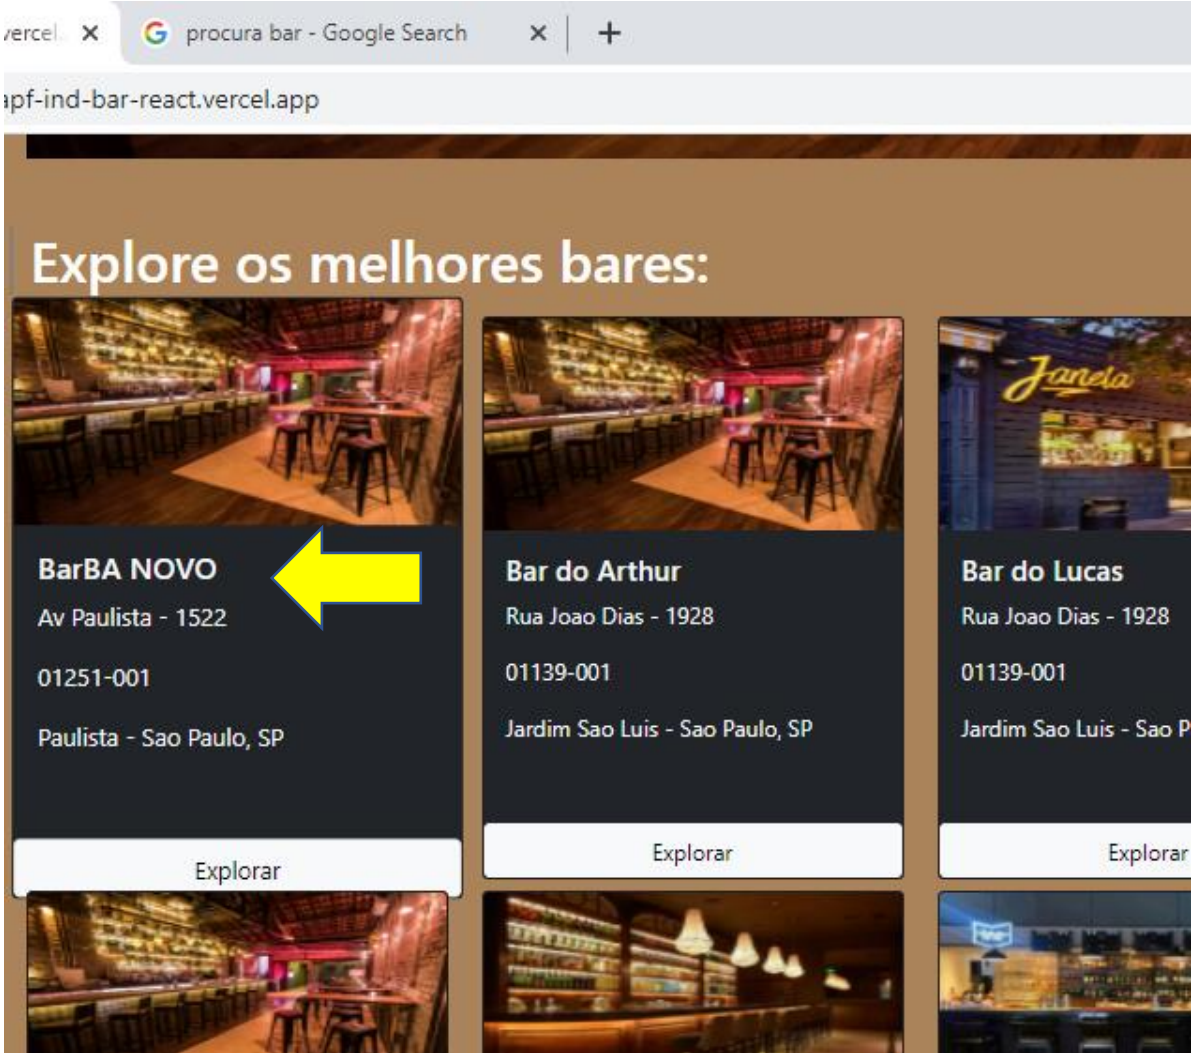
vercel ✕
procura bar - Google Search ✕
+

apf-ind-bar-react.vercel.app

Explore os melhores bares:

BarBA NOVO
Av Paulista - 1522
01251-001
Paulista - Sao Paulo, SP
Explorar

Bar do Arthur
Rua Joao Dias - 1928
01139-001
Jardim Sao Luis - Sao Paulo, SP
Explorar

Janela
Bar do Lucas
Rua Joao Dias - 1928
01139-001
Jardim Sao Luis - Sao P
Explorar